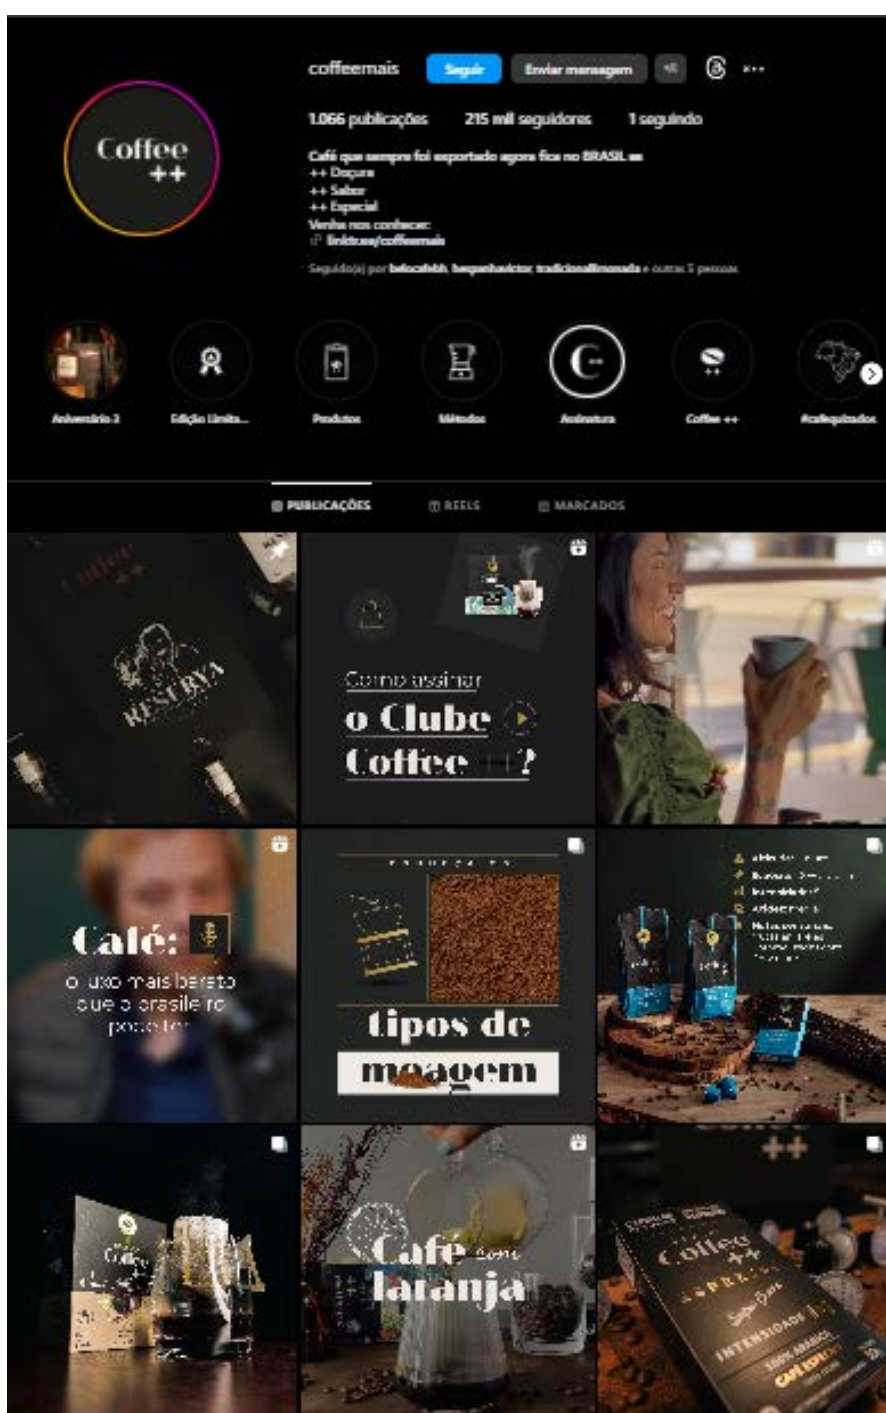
Coffee ++

coffeemais Seguir Enviar mensagem

1.066 publicações 215 mil seguidores 1 seguindo

Café que sempre foi exportado agora fica no BRASIL
++ Doçura
++ Sabor
++ Especial
Venha nos conhecer:
linktr.ee/coffeemais

Seguido(a) por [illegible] e outras 5 pessoas

Aniversário 3 Edição Limita... Produtos Métodos Assinatura Coffee ++ #cafequizados

PUBLICAÇÕES REELS MARCADOS

Coffee ++
RESERVA

Como assinar o Clube Coffee ++?

Café: o luxo mais barato que o brasileiro pode ter

tipos de moagem

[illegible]

Coffee

Café com laranja

++
Coffee ++
INTENSIDADE
100% ARÁBICA
CAFÉ ESPECIAL